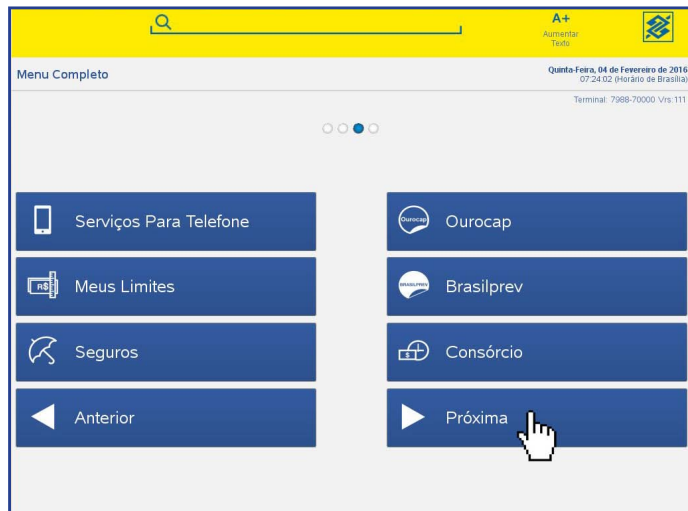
A+
Aumentar Texto

Menu Completo

Quinta-Feira, 04 de Fevereiro de 2016
07:24:02 (Horário de Brasília)

Terminal: 7988-70000 Vrs:111

Serviços Para Telefone

Ourocap

Ourocap

R$

Meus Limites

BRASILPREV

Brasilprev

Seguros

$

Consórcio

Anterior

Próxima